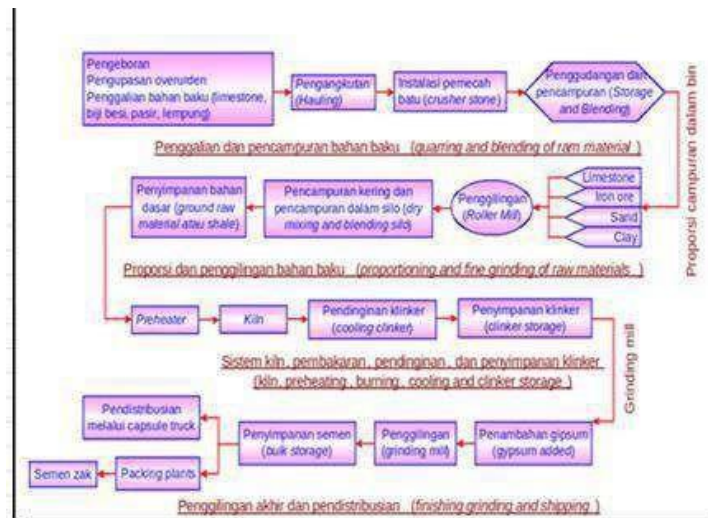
Pengeboran
Pengupasan overulden
Penggalian bahan baku (limestone, biji besi, pasir, lempung)

Pengangkutan (Hauling)

Instalasi pemecah batu (crusher stone)

Penggudangan dan pencampuran (Storage and Blending)

Penggalian dan pencampuran bahan baku (quarring and blending of raw material)

Proporsi campuran dalam bin

Limestone
Iron ore
Sand
Clay

Penggilingan (Roller Mill)

Pencampuran kering dan pencampuran dalam silo (dry mixing and blending silo)

Penyimpanan bahan dasar (ground raw material atau shale)

Proporsi dan penggilingan bahan baku (proportioning and fine grinding of raw materials)

Preheater

Kiln

Pendinginan klinker (cooling clinker)

Penyimpanan klinker (clinker storage)

Sistem kiln, pembakaran, pendinginan, dan penyimpanan klinker (kiln, preheating, burning, cooling and clinker storage)

Grinding mill

Penambahan gipsum (gypsum added)

Penggilingan (grinding mill)

Penyimpanan semen (bulk storage)

Pendistribusian melalui capsule truck

Packing plants

Semen zak

Penggilingan akhir dan pendistribusian (finishing grinding and shipping)